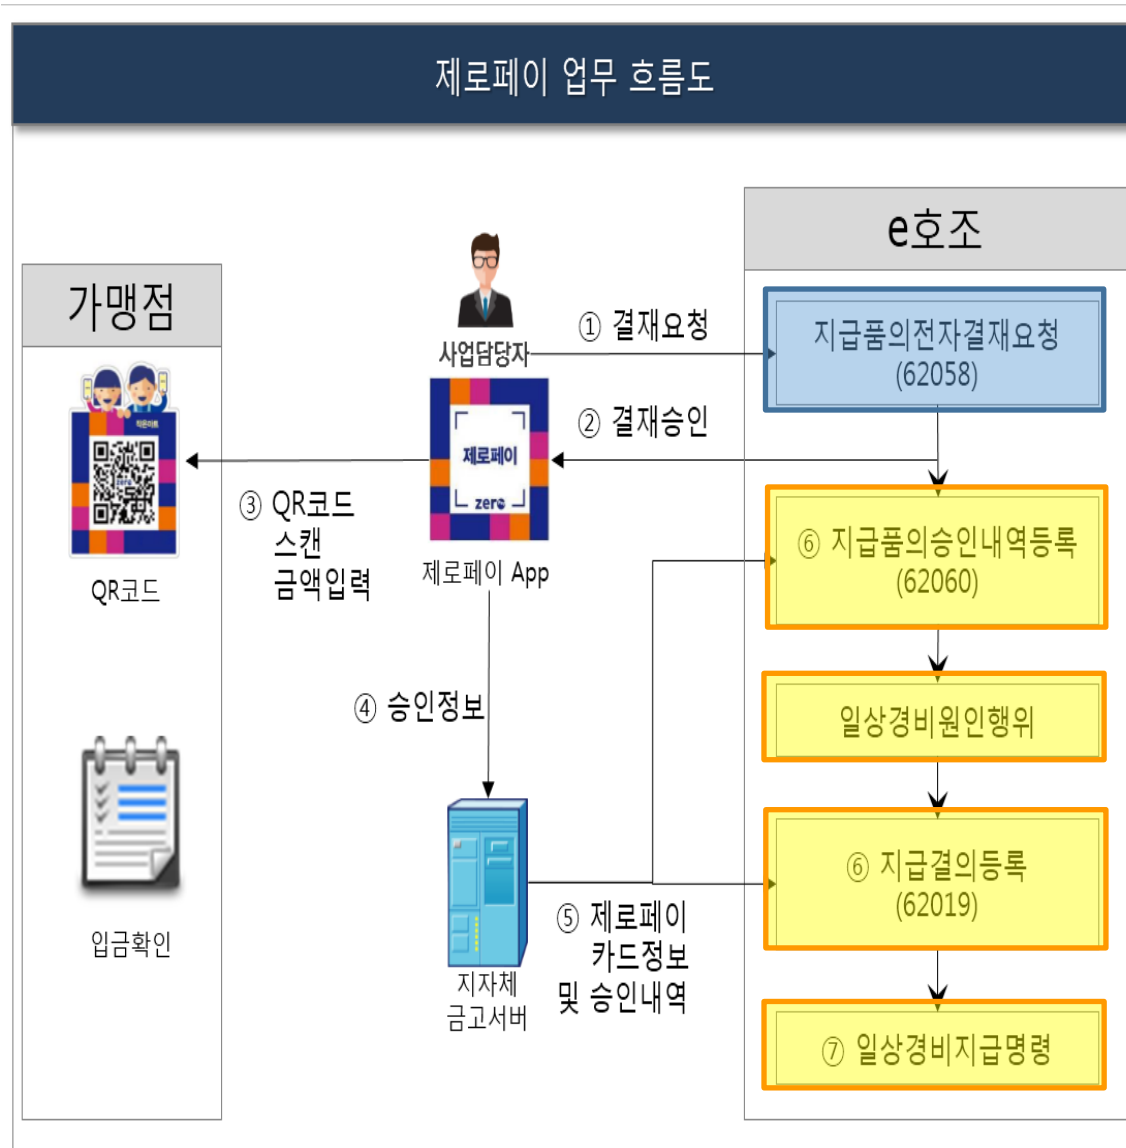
제로페이 업무 흐름도

가맹점

QR코드

입금확인

사업담당자

① 결재요청

② 결재승인

제로페이

zero

제로페이 App

③ QR코드 스캔 금액입력

④ 승인정보

지자체 금고서버

⑤ 제로페이 카드정보 및 승인내역

e호조

지급품의전자결재요청 (62058)

⑥ 지급품의승인내역등록 (62060)

일상경비원인행위

⑥ 지급결의등록 (62019)

⑦ 일상경비지급명령